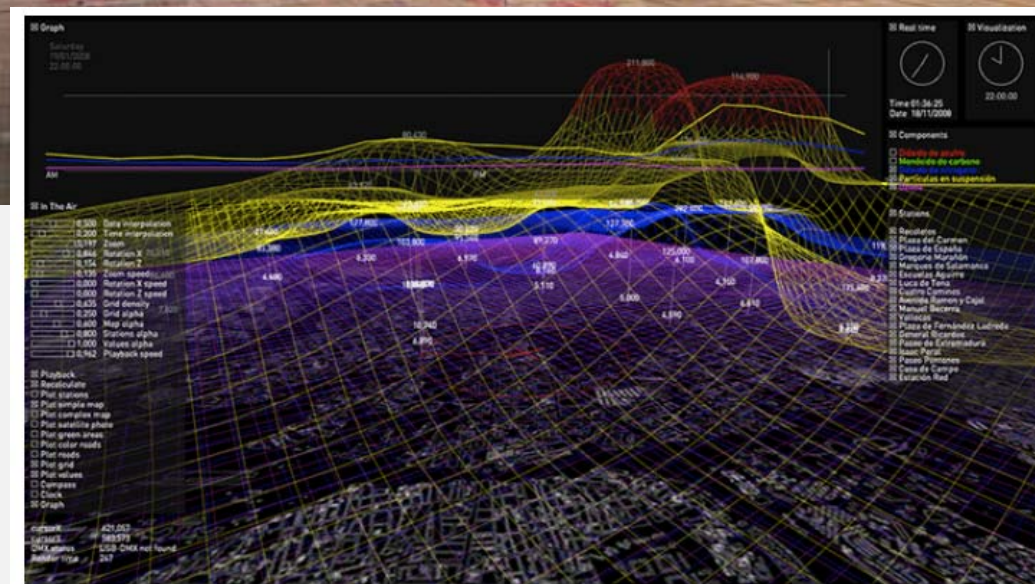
Graph

Saturday
15/11/2008
22:00:00

211,800
114,700
80,120

AM
PM

Real time

Time 01:36:25
Date 18/11/2008

Visualization

22:00:00

Components

Dióxido de azufre
Monóxido de carbono
Dióxido de nitrógeno
Partículas en suspensión
Ozono

Stations

Recoletos
Plaza del Carmen
Plaza de España
Gregorio Marañón
Marqués de Salamanca
Escuelas Aguirre
Luca de Tena
Cuatro Caminos
Avenida Ramón y Cajal
Manuel Becerra
Vallecas
Plaza de Fernández Ladreda
General Ricardos
Paseo de Extremadura
Isaac Peral
Paseo Pontones
Casa de Campo
Estación Red

In The Air

0,300 Data interpolation
0,200 Time interpolation
15,197 Zoom
0,846 Rotation X
0,154 Rotation Z
0,135 Zoom speed
0,000 Rotation X speed
0,800 Rotation Z speed
0,635 Grid density
0,250 Grid alpha
0,600 Map alpha
0,800 Stations alpha
1,000 Values alpha
0,962 Playback speed

Playback
Recalculate
Plot stations
Plot simple map
Plot complex map
Plot satellite photo
Plot green areas
Plot color roads
Plot roads
Plot grid
Plot values
Compass
Clock
Graph

cursorX 421,052
cursorY 583,575
DMX status USB-DMX not found
Refresh time 267

27,400
177,800
103,800
89,270
127,300
125,000
107,800
6,200
4,970
4,860
4,100
4,440
3,110
5,000
4,160
6,810
4,890
10,740
4,890
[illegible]